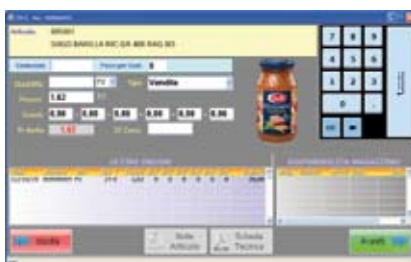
Articolo 385481
SUGO BARILLA RIC.GR.400 BAG.93

Quantità PZ Tipo Vendita
Prezzo 1.82
Sconti 0,00 0,00 0,00 0,00 0,00
Pr.Netto 1.82

7 8 9
4 5 6
1 2 3
0 .

ULTIME VENDITE
DISPONIBILITA' MAGAZZINO

Note Articolo
Scheda Tecnica
Avanti